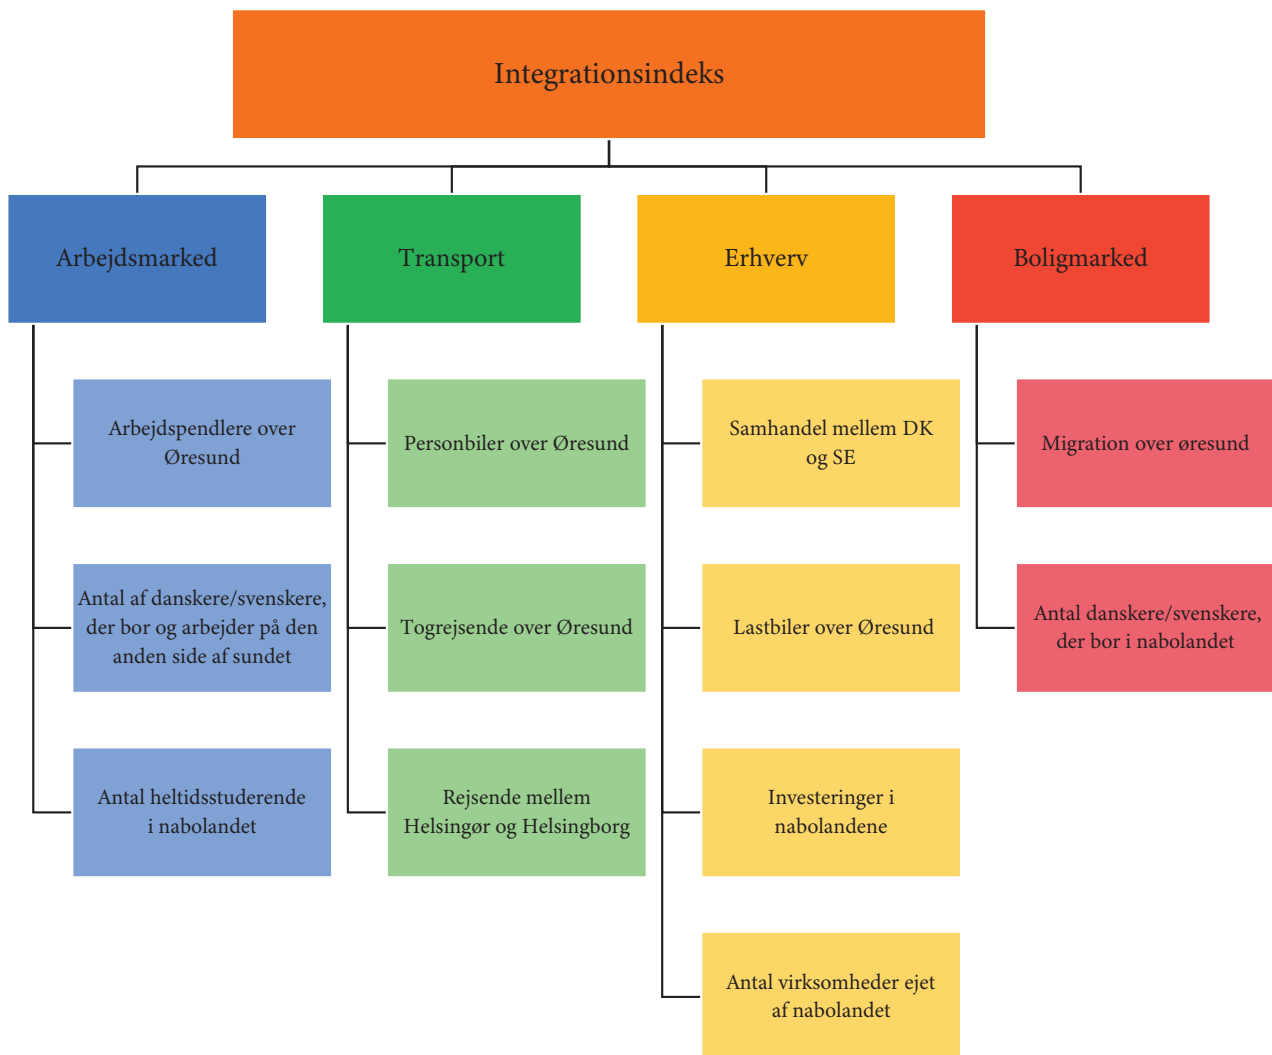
Integrationsindeks

Arbejdsmarked

Arbejdspendlere over Øresund

Antal af danskere/svenskere, der bor og arbejder på den anden side af sundet

Antal heltidsstuderende i nabolandet

Transport

Personbiler over Øresund

Togrejsende over Øresund

Rejsende mellem Helsingør og Helsingborg

Erhverv

Samhandel mellem DK og SE

Lastbiler over Øresund

Investeringer i nabolandene

Antal virksomheder ejet af nabolandet

Boligmarked

Migration over øresund

Antal danskere/svenskere, der bor i nabolandet